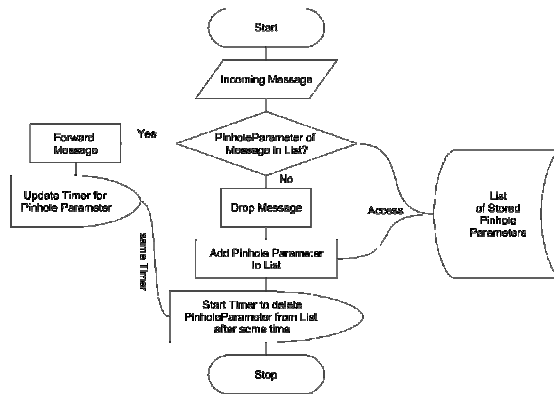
Start

Incoming Message

Forward Message

Yes

PinholeParameter of Message in List?

No

Update Timer for Pinhole Parameter

Drop Message

Access

List of Stored Pinhole Parameters

same Timer

Add Pinhole Parameter to List

Start Timer to delete PinholeParameter from List after some time

Stop